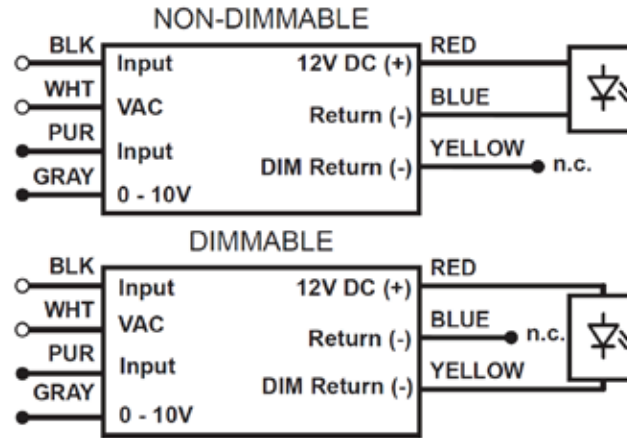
NON-DIMMABLE

BLK
WHT
PUR
GRAY

Input
VAC
Input
0 - 10V

12V DC (+)
Return (-)
DIM Return (-)

RED
BLUE
YELLOW
n.c.

DIMMABLE

BLK
WHT
PUR
GRAY

Input
VAC
Input
0 - 10V

12V DC (+)
Return (-)
DIM Return (-)

RED
BLUE
n.c.
YELLOW